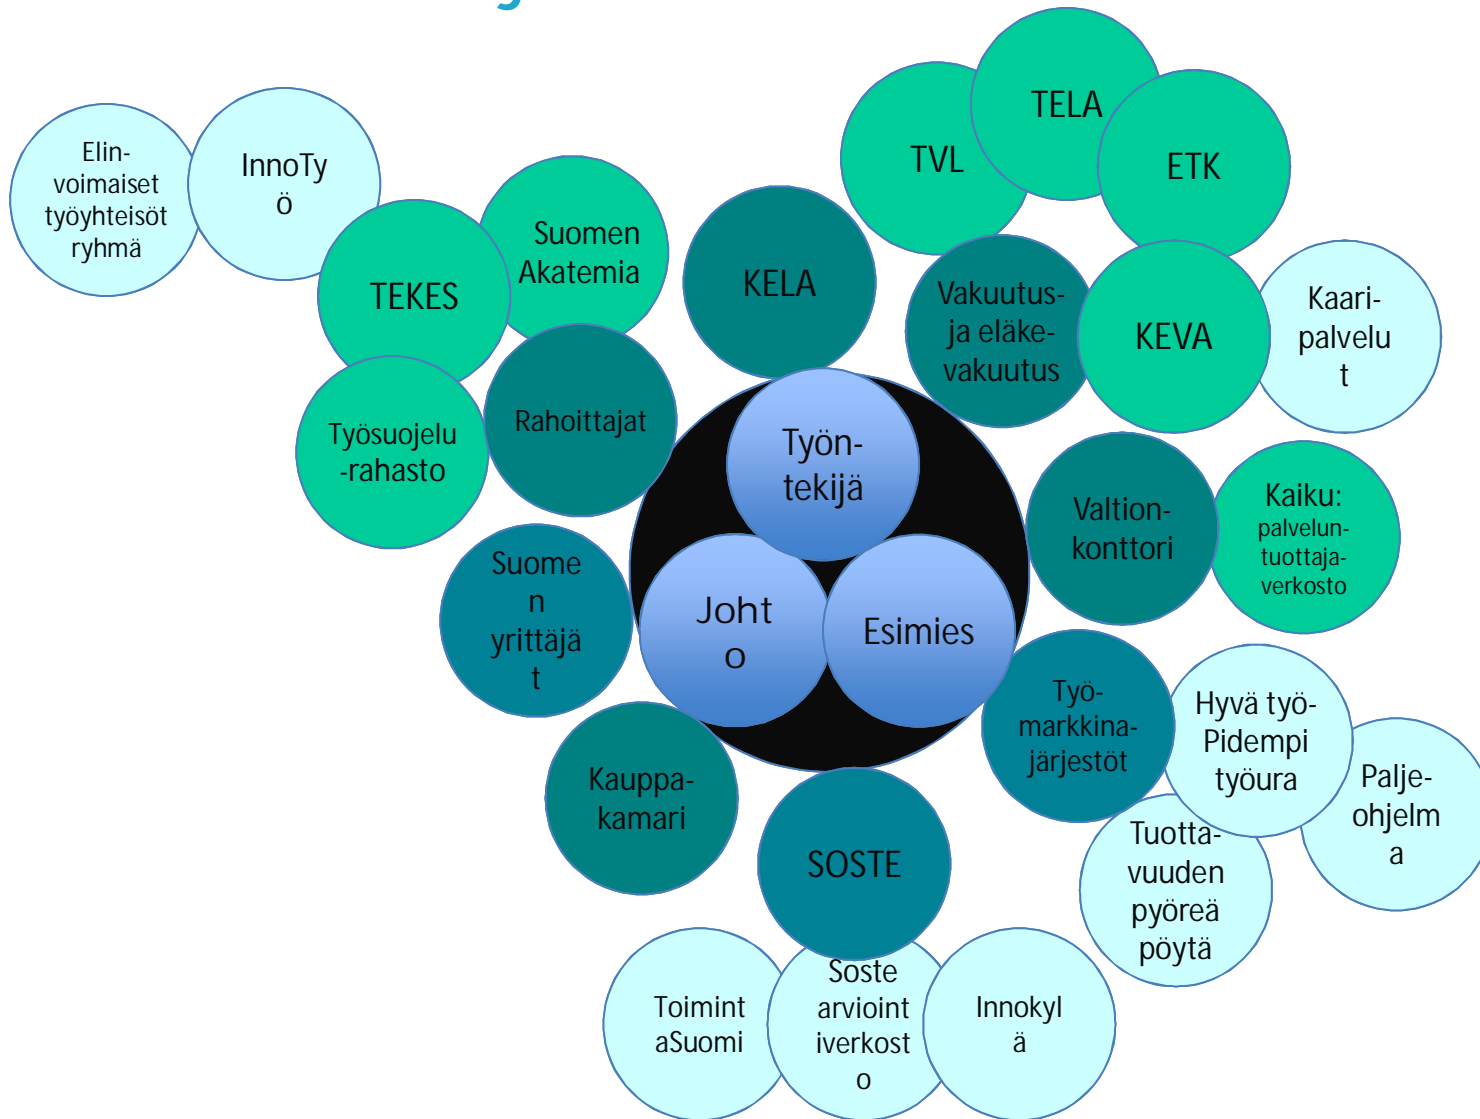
Elin-voimaiset työyhteisöt ryhmä

InnoTy
ö

TEKES

Suomen Akatemia

KELA

TVL

TELA

ETK

Vakuutus-ja eläke-vakuutus

KEVA

Kaari-palvelu
t

Työsuojelu-rahasto

Rahoittajat

Työn-tekijä

Joht
o

Esimies

Valtion-konttori

Kaiku: palvelun-tuottaja-verkosto

Suome
n
yrittäjä
t

Työ-markkina-järjestöt

Hyvä työ-Pidempi työura

Palje-ohjelm
a

Kauppa-kamari

SOSTE

Tuotta-vuuden pyöreä pöytä

Toimint aSuomi

Soste arvioint iverkost
o

Innokyl
ä